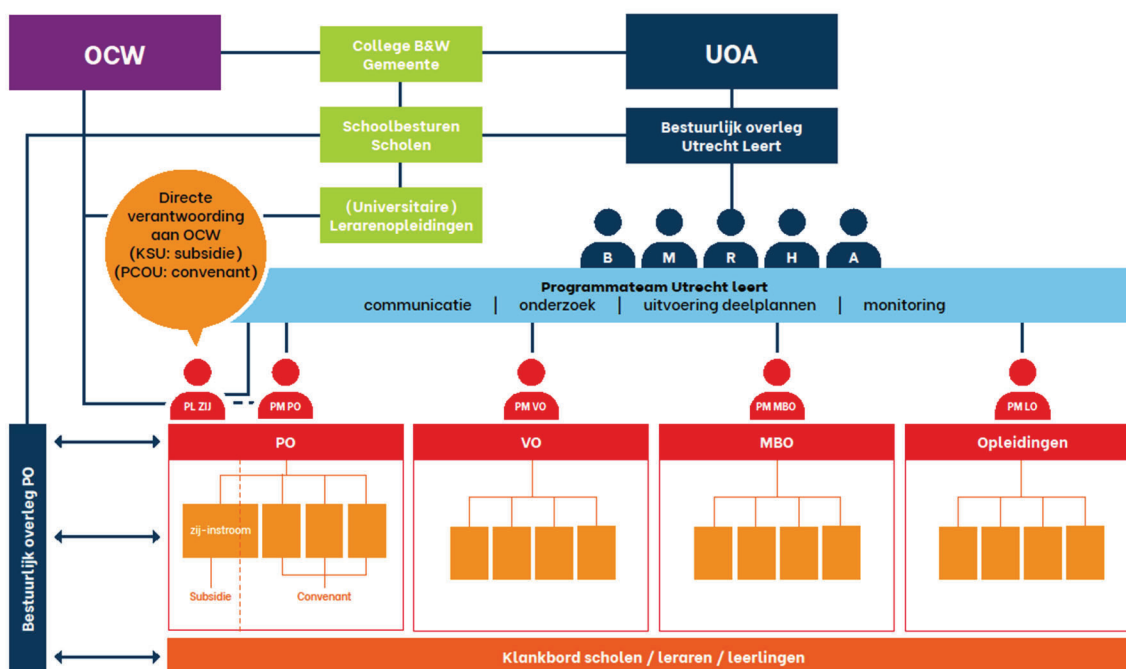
OCW

College B&W Gemeente

UOA

Schoolbesturen Scholen

Bestuurlijk overleg Utrecht Leert

Directe verantwoording aan OCW (KSU: subsidie) (PCOU: convenant)

(Universitaire) Lerarenopleidingen

B M R H A

Programmateam Utrecht leert
communicatie | onderzoek | uitvoering deelplannen | monitoring

PL ZIJ
PM PO
PM VO
PM MBO
PM LO

Bestuurlijk overleg PO

PO
zij-instroom
Subsidie
Convenant

VO

MBO

Opleidingen

Klankbord scholen / leraren / leerlingen